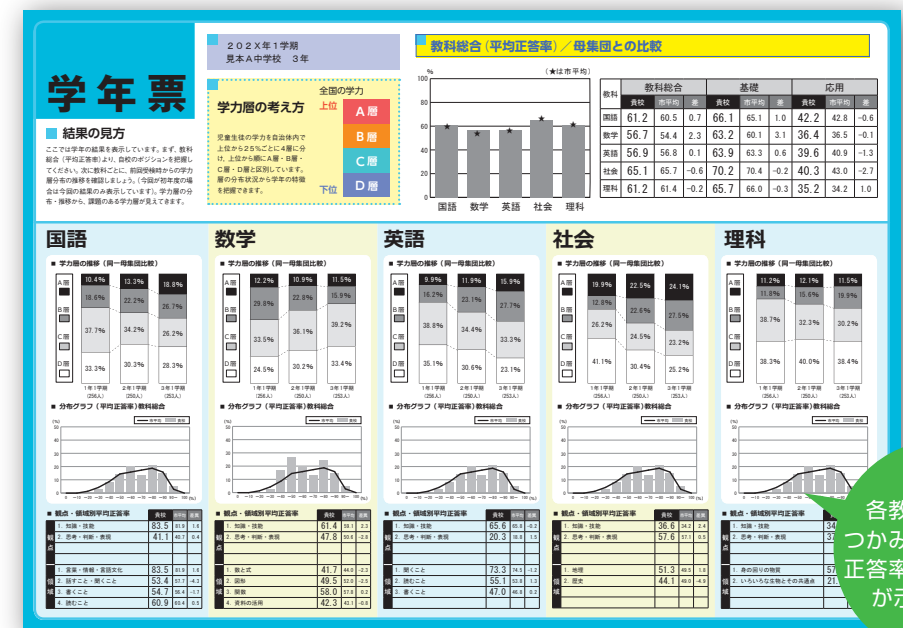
学年票

２０２X年１学期
見本A中学校　３年

学力層の考え方

全国の学力
上位
A層
B層
C層
D層
下位

児童生徒の学力を自治体内で上位から25%ごとに4層に分け、上位から順にA層・B層・C層・D層と区別しています。層の分布状況から学年の特徴を把握できます。

結果の見方

ここでは学年の結果を表示しています。まず、教科総合（平均正答率）により、自校のポジションを把握してください。次に教科ごとに、前回受検時からの学力層分布の推移を確認しましょう。（今回が初年度の場合は今回の結果のみ表示しています）。学力層の分布・推移から、課題のある学力層が見えてきます。

教科総合（平均正答率）／母集団との比較

%　（★は市平均）

国語　数学　英語　社会　理科

| 教科 | 教科総合 貴校 | 市平均 | 差 | 基礎 貴校 | 市平均 | 差 | 応用 貴校 | 市平均 | 差 |
|---|---|---|---|---|---|---|---|---|---|
| 国語 | 61.2 | 60.5 | 0.7 | 66.1 | 65.1 | 1.0 | 42.2 | 42.8 | −0.6 |
| 数学 | 56.7 | 54.4 | 2.3 | 63.2 | 60.1 | 3.1 | 36.4 | 36.5 | −0.1 |
| 英語 | 56.9 | 56.8 | 0.1 | 63.9 | 63.3 | 0.6 | 39.6 | 40.9 | −1.3 |
| 社会 | 65.1 | 65.7 | −0.6 | 70.2 | 70.4 | −0.2 | 40.3 | 43.0 | −2.7 |
| 理科 | 61.2 | 61.4 | −0.2 | 65.7 | 66.0 | −0.3 | 35.2 | 34.2 | 1.0 |

国語

学力層の推移（同一母集団比較）
A層 B層 C層 D層
10.4% 18.6% 37.7% 33.3%
13.3% 22.2% 34.2% 30.3%
18.8% 26.7% 26.2% 28.3%
1年1学期 (250人)　2年1学期 (250人)　3年1学期 (253人)

分布グラフ（平均正答率）教科総合

観点・領域別平均正答率
観点
1. 知識・技能 83.5 81.9 1.6
2. 思考・判断・表現 41.1 40.7 0.4
領域
1. 言葉・情報・言語文化 83.5 81.9 1.6
2. 話すこと・聞くこと 53.4 57.7 −4.2
3. 書くこと 54.7 56.4 −1.7
4. 読むこと 60.9 60.4 0.5

数学

学力層の推移（同一母集団比較）
12.2% 29.8% 33.5% 24.5%
10.9% 22.8% 36.1% 30.2%
11.5% 15.9% 39.2% 33.4%

分布グラフ（平均正答率）教科総合

観点・領域別平均正答率
1. 知識・技能 61.4 59.1 2.3
2. 思考・判断・表現 47.8 50.6 −2.8
1. 数と式 41.7 44.0 −2.3
2. 図形 49.5 52.0 −2.5
3. 関数 58.0 57.8 0.2
4. 資料の活用 42.3 42.1 −0.8

英語

学力層の推移（同一母集団比較）
9.9% 16.2% 38.8% 35.1%
11.9% 23.1% 34.4% 30.6%
15.9% 27.7% 33.3% 23.1%

分布グラフ（平均正答率）教科総合

観点・領域別平均正答率
1. 知識・技能 65.6 65.8 −0.2
2. 思考・判断・表現 20.3 18.8 1.5
1. 聞くこと 73.3 74.5 −1.2
2. 読むこと 55.1 53.8 1.3
3. 書くこと 47.0 46.8 0.2

社会

学力層の推移（同一母集団比較）
19.9% 12.8% 26.2% 41.1%
22.5% 22.6% 24.5% 30.4%
24.1% 27.5% 23.2% 25.2%

分布グラフ（平均正答率）教科総合

観点・領域別平均正答率
1. 知識・技能 36.6 34.2 2.4
2. 思考・判断・表現 57.6 57.1 0.5
1. 地理 51.3 49.5 1.8
2. 歴史 44.1 49.0 −4.9

理科

学力層の推移（同一母集団比較）
11.2% 11.8% 38.7% 38.3%
12.1% 15.6% 32.3% 40.0%
11.5% 19.9% 30.2% 38.4%

分布グラフ（平均正答率）教科総合

観点・領域別平均正答率
1. 知識・技能 34
2. 思考・判断・表現 37
1. 身の回りの物質 57
2. いろいろな生物とその共通点 21

各教
つかみ
正答率
が示